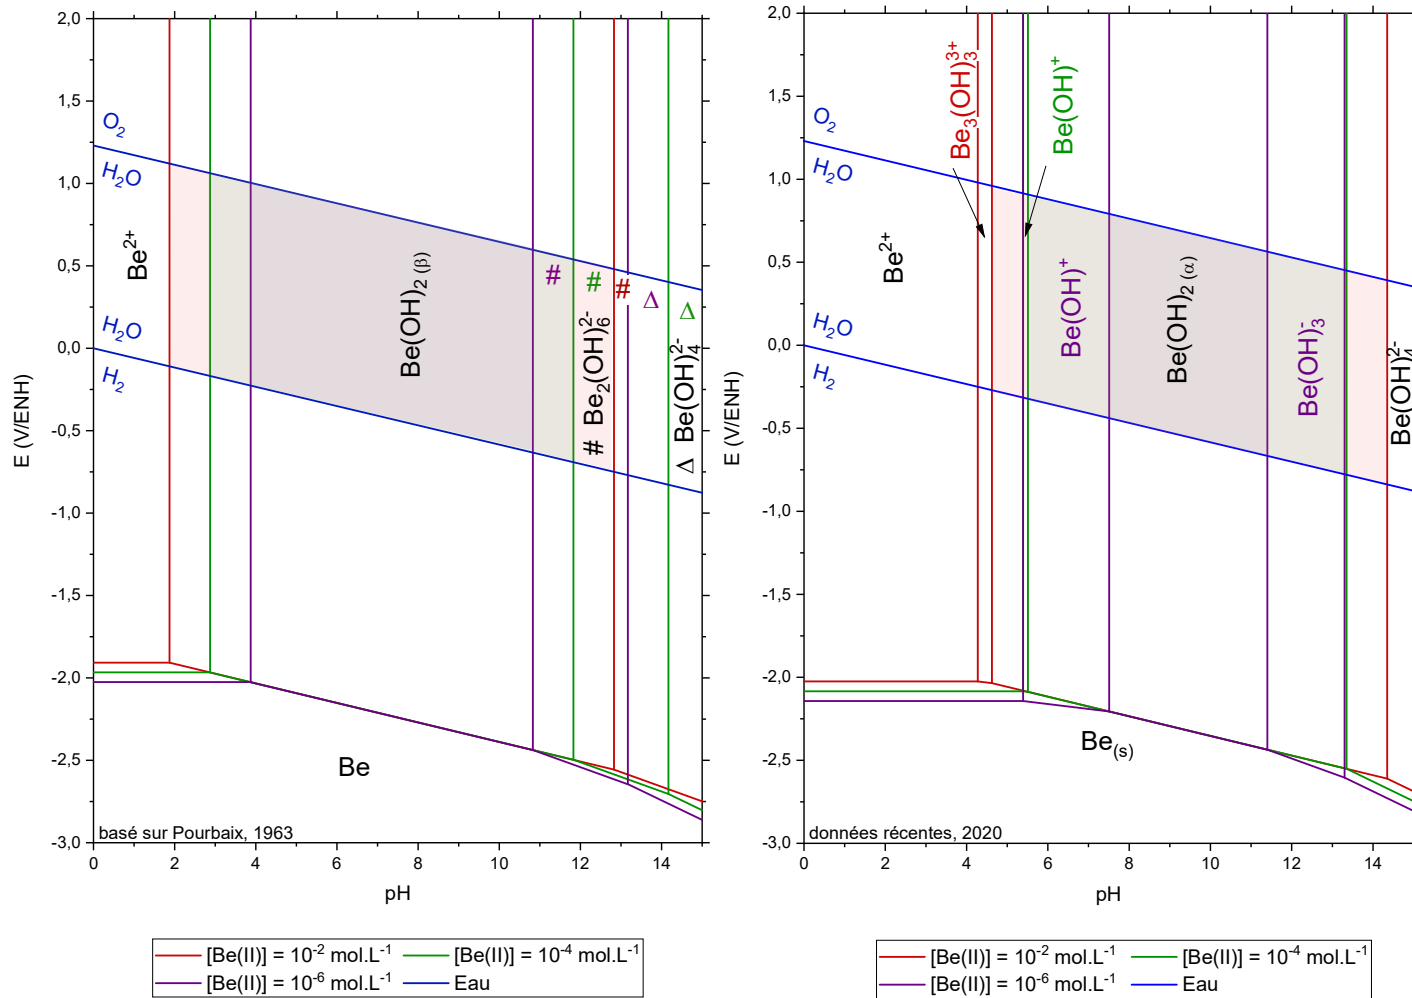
2,0
1,5
1,0
0,5
0,0
-0,5
-1,0
-1,5
-2,0
-2,5
-3,0
E (V/ENH)
$O_2$
$H_2O$
$H_2O$
$H_2$
$Be^{2+}$
$Be(OH)_{2\ (\beta)}$
#
#
#
Δ
Δ
# $Be_2(OH)_6^{2-}$
Δ $Be(OH)_4^{2-}$
Be
basé sur Pourbaix, 1963
0
2
4
6
8
10
12
14
pH

2,0
1,5
1,0
0,5
0,0
-0,5
-1,0
-1,5
-2,0
-2,5
-3,0
E (V/ENH)
$O_2$
$H_2O$
$H_2O$
$H_2$
$Be_3(OH)_3^{3+}$
$Be(OH)^+$
$Be^{2+}$
$Be(OH)^+$
$Be(OH)_{2\ (\alpha)}$
$Be(OH)_3^-$
$Be(OH)_4^{2-}$
$Be_{(s)}$
données récentes, 2020
0
2
4
6
8
10
12
14
pH

[Be(II)] = $10^{-2}$ mol.L$^{-1}$
[Be(II)] = $10^{-4}$ mol.L$^{-1}$
[Be(II)] = $10^{-6}$ mol.L$^{-1}$
Eau

[Be(II)] = $10^{-2}$ mol.L$^{-1}$
[Be(II)] = $10^{-4}$ mol.L$^{-1}$
[Be(II)] = $10^{-6}$ mol.L$^{-1}$
Eau